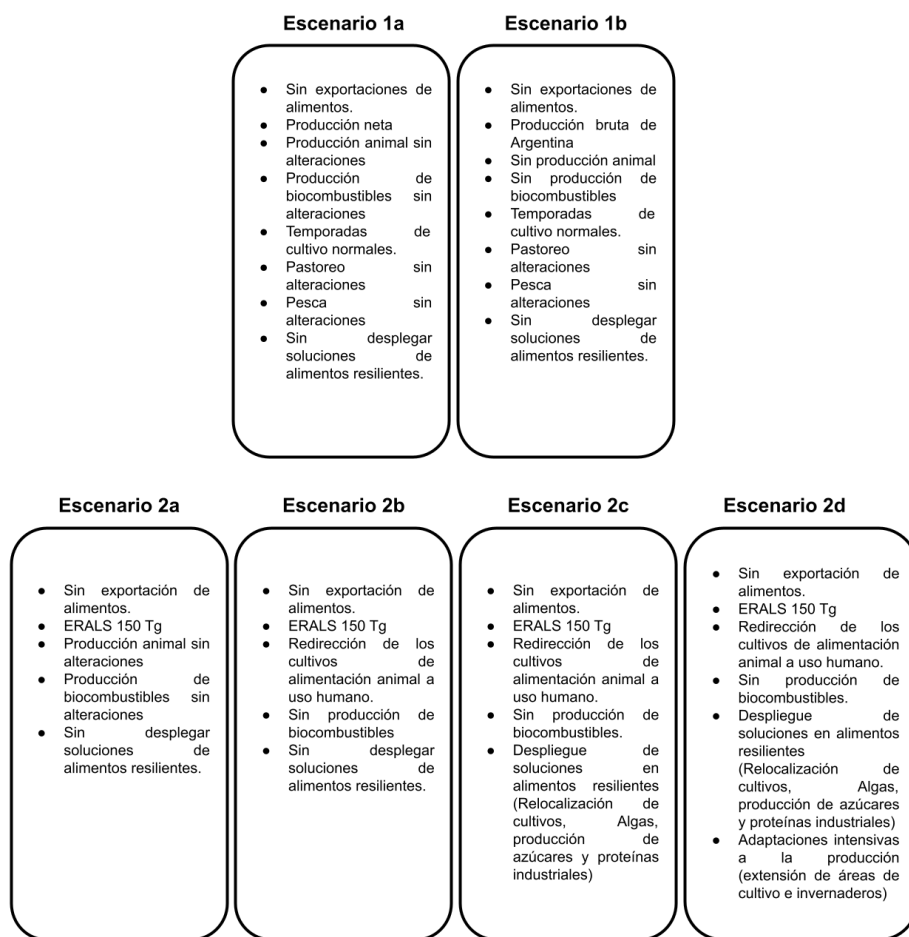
Escenario 1a

- Sin exportaciones de alimentos.
- Producción neta
- Producción animal sin alteraciones
- Producción de biocombustibles sin alteraciones
- Temporadas de cultivo normales.
- Pastoreo sin alteraciones
- Pesca sin alteraciones
- Sin desplegar soluciones de alimentos resilientes.

Escenario 1b

- Sin exportaciones de alimentos.
- Producción bruta de Argentina
- Sin producción animal
- Sin producción de biocombustibles
- Temporadas de cultivo normales.
- Pastoreo sin alteraciones
- Pesca sin alteraciones
- Sin desplegar soluciones de alimentos resilientes.

Escenario 2a

- Sin exportación de alimentos.
- ERALS 150 Tg
- Producción animal sin alteraciones
- Producción de biocombustibles sin alteraciones
- Sin desplegar soluciones de alimentos resilientes.

Escenario 2b

- Sin exportación de alimentos.
- ERALS 150 Tg
- Redirección de los cultivos de alimentación animal a uso humano.
- Sin producción de biocombustibles
- Sin desplegar soluciones de alimentos resilientes.

Escenario 2c

- Sin exportación de alimentos.
- ERALS 150 Tg
- Redirección de los cultivos de alimentación animal a uso humano.
- Sin producción de biocombustibles.
- Despliegue de soluciones en alimentos resilientes (Relocalización de cultivos, Algas, producción de azúcares y proteínas industriales)

Escenario 2d

- Sin exportación de alimentos.
- ERALS 150 Tg
- Redirección de los cultivos de alimentación animal a uso humano.
- Sin producción de biocombustibles.
- Despliegue de soluciones en alimentos resilientes (Relocalización de cultivos, Algas, producción de azúcares y proteínas industriales)
- Adaptaciones intensivas a la producción (extensión de áreas de cultivo e invernaderos)